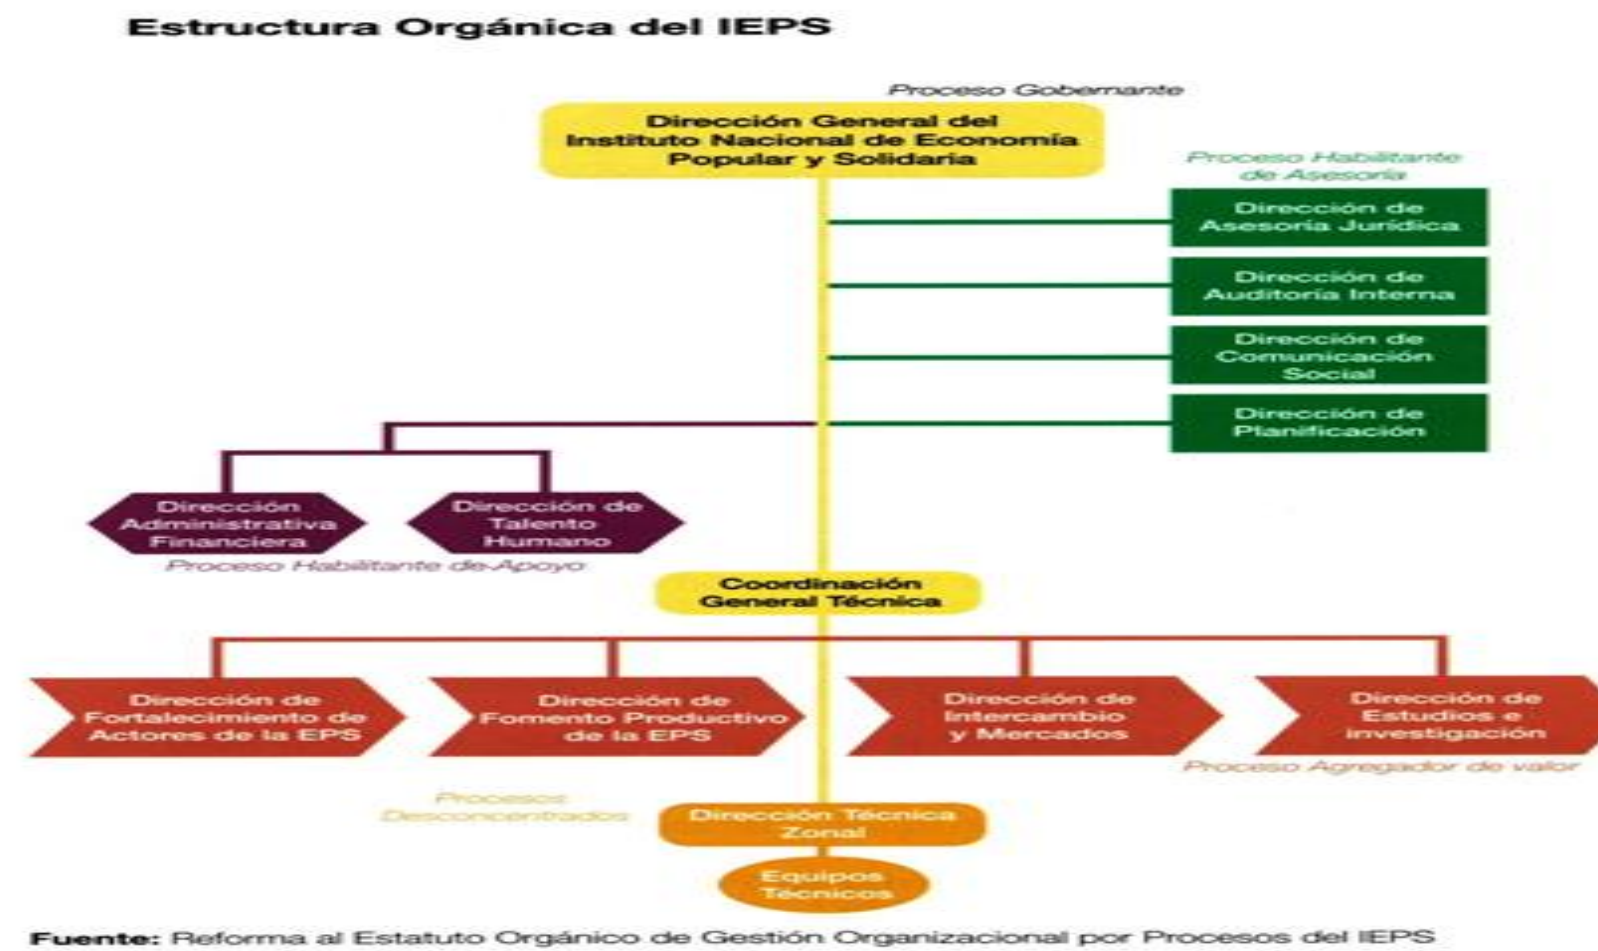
Estructura Orgánica del IEPS

Proceso Gobernante

Dirección General del Instituto Nacional de Economía Popular y Solidaria

Proceso Habilitante de Asesoría

Dirección de Asesoría Jurídica

Dirección de Auditoría Interna

Dirección de Comunicación Social

Dirección de Planificación

Dirección Administrativa Financiera

Dirección de Talento Humano

Proceso Habilitante de Apoyo

Coordinación General Técnica

Dirección de Fortalecimiento de Actores de la EPS

Dirección de Fomento Productivo de la EPS

Dirección de Intercambio y Mercados

Dirección de Estudios e investigación

Proceso Agregador de valor

Procesos Desconcentrados

Dirección Técnica Zonal

Equipos Técnicos

Fuente: Reforma al Estatuto Orgánico de Gestión Organizacional por Procesos del IEPS